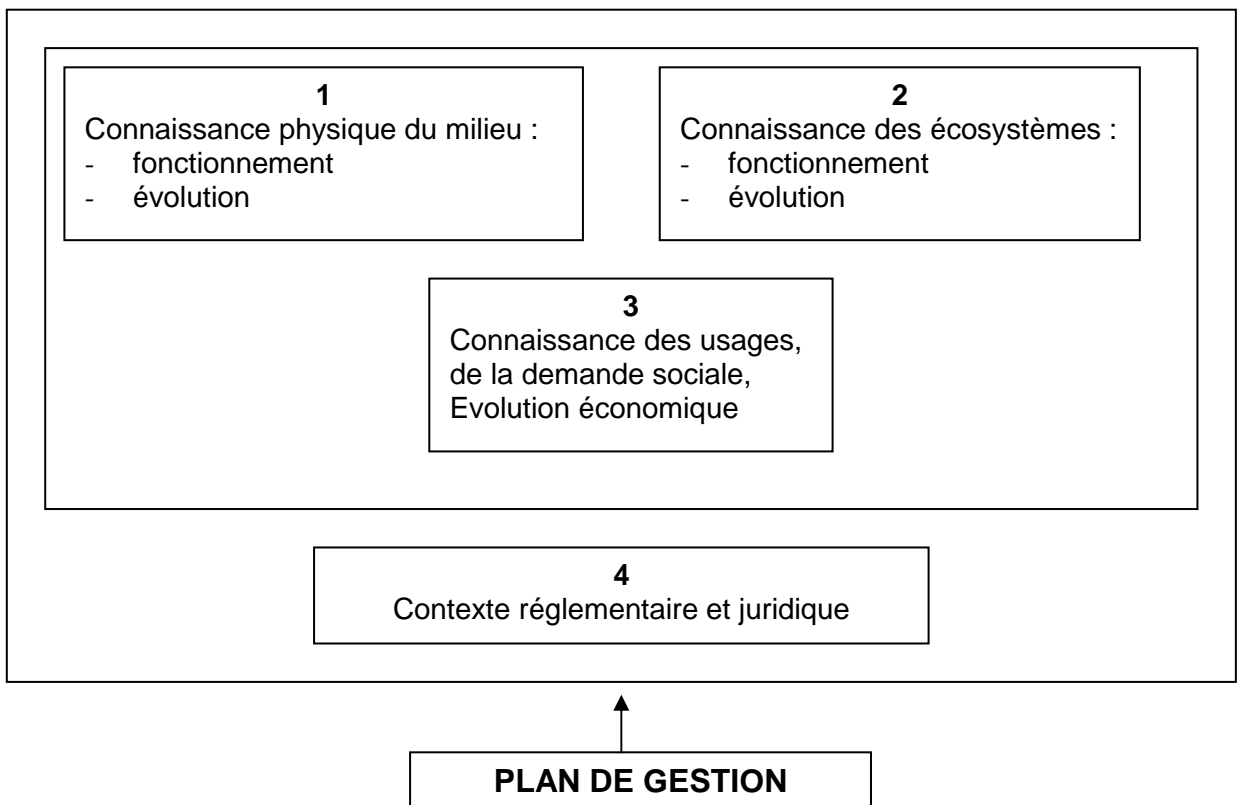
**1**
Connaissance physique du milieu :
- fonctionnement
- évolution

**2**
Connaissance des écosystèmes :
- fonctionnement
- évolution

**3**
Connaissance des usages, de la demande sociale, Evolution économique

**4**
Contexte réglementaire et juridique

**PLAN DE GESTION**